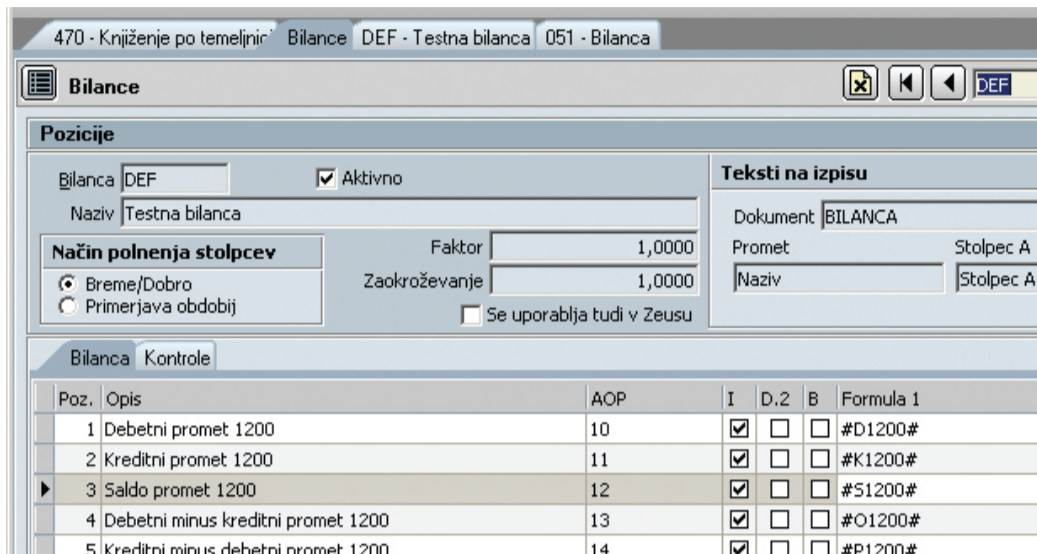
470 - Knjiženje po temeljnic | Bilance | DEF - Testna bilanca | 051 - Bilanca

Bilance

DEF

Pozicije

Bilanca DEF
Aktivno
Naziv Testna bilanca

Način polnenja stolpcev
Breme/Dobro
Primerjava obdobij

Faktor 1,0000
Zaokroževanje 1,0000
Se uporablja tudi v Zeusu

Teksti na izpisu
Dokument BILANCA
Promet
Stolpec A
Naziv
Stolpec A

Bilanca Kontrole

| Poz. | Opis | AOP | I | D.2 | B | Formula 1 |
|---|---|---|---|---|---|---|
| 1 | Debetni promet 1200 | 10 | ☑ | ☐ | ☐ | #D1200# |
| 2 | Kreditni promet 1200 | 11 | ☑ | ☐ | ☐ | #K1200# |
| 3 | Saldo promet 1200 | 12 | ☑ | ☐ | ☐ | #S1200# |
| 4 | Debetni minus kreditni promet 1200 | 13 | ☑ | ☐ | ☐ | #O1200# |
| 5 | Kreditni minus debetni promet 1200 | 14 | ☑ | ☐ | ☐ | #P1200# |